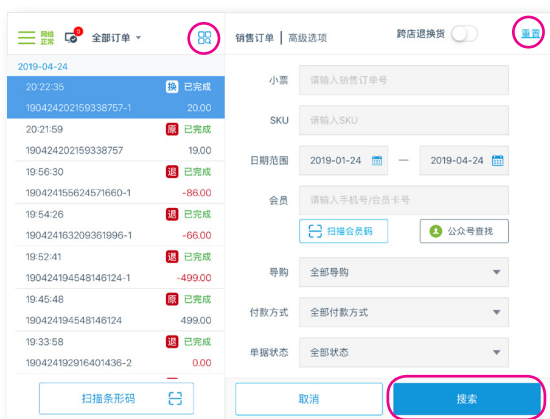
网络坐席 0 全部订单

2019-04-24

20:22:35 换 已完成
190424202159338757-1 20.00

20:21:59 原 已完成
190424202159338757 19.00

19:56:30 退 已完成
190424155624571660-1 -86.00

19:54:26 退 已完成
190424163209361996-1 -66.00

19:52:41 退 已完成
190424194548146124-1 -499.00

19:45:48 原 已完成
190424194548146124 499.00

19:33:58 退 已完成
190424192916401436-2 0.00

扫描条形码

销售订单 | 高级选项 跨店退换货 重置

小票 请输入销售订单号

SKU 请输入SKU

日期范围 2019-01-24 — 2019-04-24

会员 请输入手机号/会员卡号

扫描会员码 公众号查找

导购 全部导购

付款方式 全部付款方式

单据状态 全部状态

取消 搜索